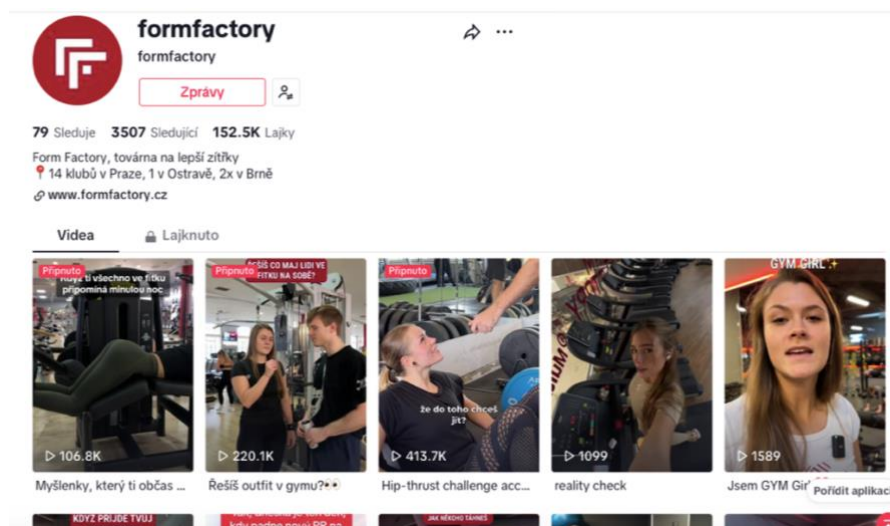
formfactory
formfactory
Zprávy

79 Sleduje 3507 Sledující 152.5K Lajky

Form Factory, továrna na lepší zítřky
📍14 klubů v Praze, 1 v Ostravě, 2x v Brně
www.formfactory.cz

Videa Lajknuto

Připnuto
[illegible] ti všechno ve fitku připomíná minulou noc
106.8K
Myšlenky, který ti občas ...

Připnuto
ŘEŠÍŠ CO MAJ LIDI VE FITKU NA SOBĚ?
220.1K
Řešíš outfit v gymu?👀

Připnuto
že do toho chceš jít?
413.7K
Hip-thrust challenge acc...

1099
reality check

GYM GIRL ✨
1589
Jsem GYM Girl

Pořídit aplikac

KDYŽ PŘIJDE TVŮJ
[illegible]
JAK NĚKOHO TÁHNEŠ